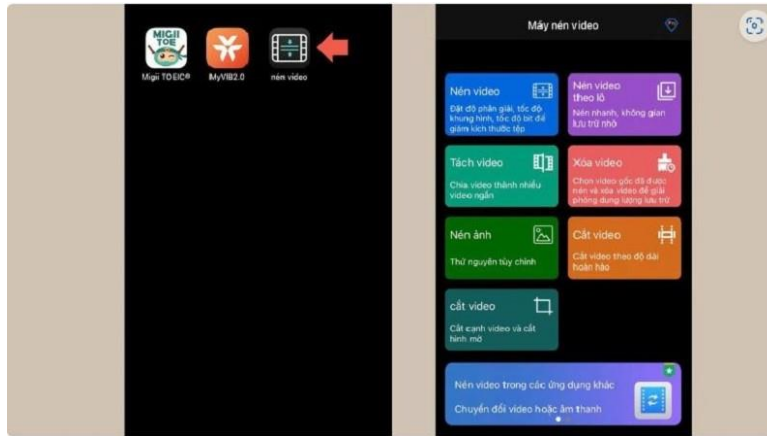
MIGII TOEIC

Migii TOEIC®

MyVIB2.0

nén video

Máy nén video

Nén video

Đặt độ phân giải, tốc độ khung hình, tốc độ bit để giảm kích thước tệp

Nén video theo lô

Nén nhanh, không gian lưu trữ nhỏ

Tách video

Chia video thành nhiều video ngắn

Xóa video

Chọn video gốc đã được nén và xóa video để giải phóng dung lượng lưu trữ

Nén ảnh

Thứ nguyên tùy chỉnh

Cắt video

Cắt video theo độ dài hoàn hảo

cắt video

Cắt cạnh video và cắt hình mờ

Nén video trong các ứng dụng khác

Chuyển đổi video hoặc âm thanh